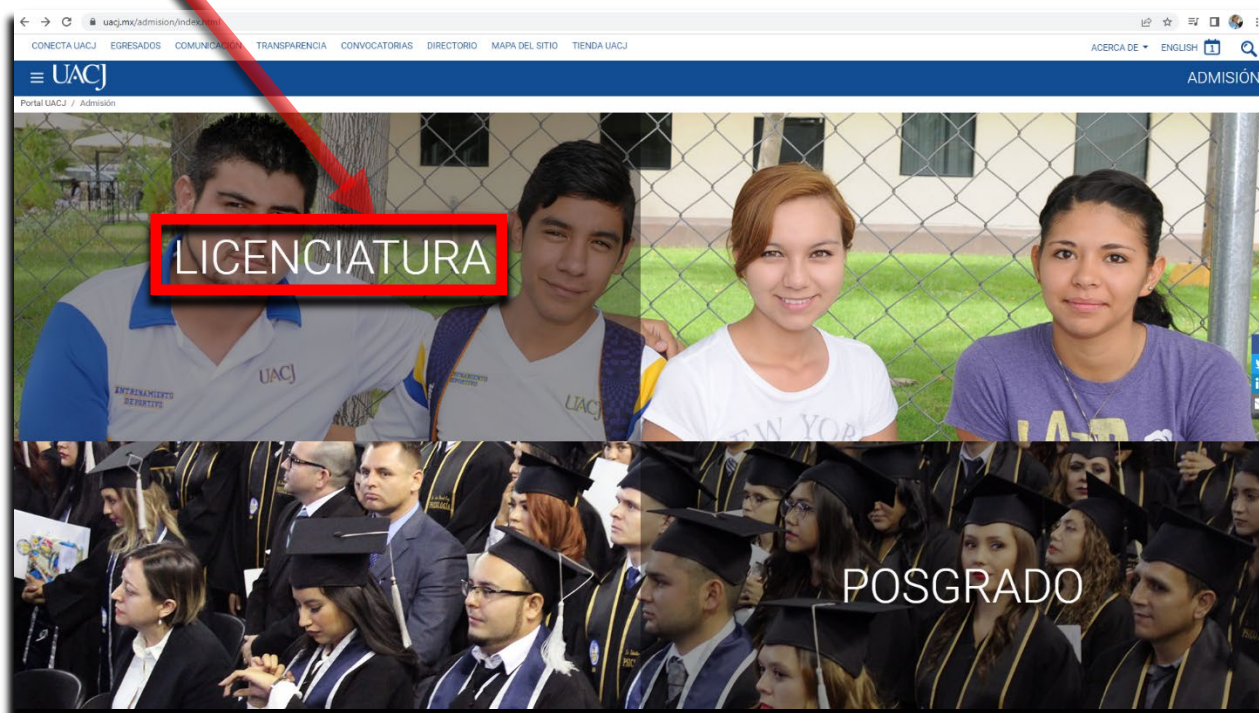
uacj.mx/admision/index.html

CONECTA UACJ EGRESADOS COMUNICACIÓN TRANSPARENCIA CONVOCATORIAS DIRECTORIO MAPA DEL SITIO TIENDA UACJ

ACERCA DE ENGLISH

UACJ

ADMISIÓN

Portal UACJ / Admisión

LICENCIATURA

UACJ

UACJ

POSGRADO